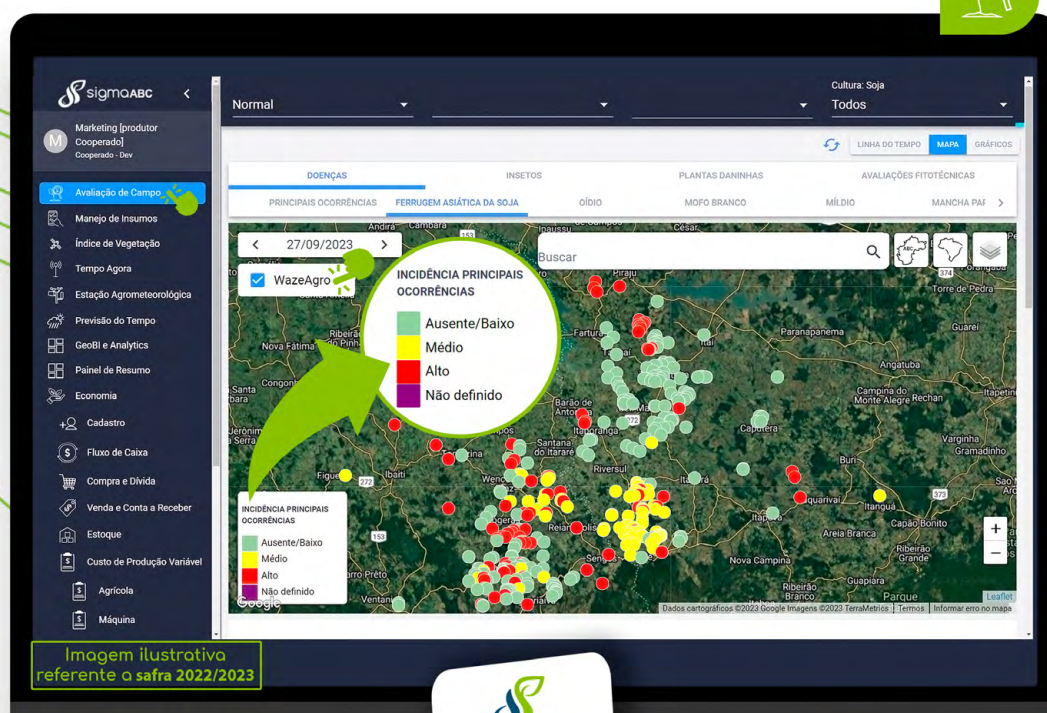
sigmaABC

Marketing [produtor Cooperado]
Cooperado - Dev

Avaliação de Campo
Manejo de Insumos
Índice de Vegetação
Tempo Agora
Estação Agrometeorológica
Previsão do Tempo
GeoBI e Analytics
Painel de Resumo
Economia
Cadastro
Fluxo de Caixa
Compra e Dívida
Venda e Conta a Receber
Estoque
Custo de Produção Variável
Agrícola
Máquina

Normal

Cultura: Soja
Todos

LINHA DO TEMPO
MAPA
GRÁFICOS

DOENÇAS
INSETOS
PLANTAS DANINHAS
AVALIAÇÕES FITOTÉCNICAS

PRINCIPAIS OCORRÊNCIAS
FERRUGEM ASIÁTICA DA SOJA
OÍDIO
MOFO BRANCO
MÍLDIO
MANCHA PAR

27/09/2023

WazeAgro

Buscar

INCIDÊNCIA PRINCIPAIS OCORRÊNCIAS
Ausente/Baixo
Médio
Alto
Não definido

Cambará
Ribeirão
Nova Fátima
Congonhinhas
Santa Amélia
Jerônimo
Fartura
Barão de Antonina
Itaporanga
Santana do Itararé
Riversul
Itararé
Itaí
Capão Bonito
Paranapanema
Guareí
Campina do Monte Alegre
Angatuba
Capivara
Itapetininga
Itapeva
Buri
Itaberá
Taquarivaí
Itanguá
Sengés
Arroio Grande
Nova Campina
Ribeirão Grande
Guapiara
Ribeirão Branco
Araia Branca
Torre de Pedra
Varginha
Gramadinho
Parque
Figueira
Arroio Preto
Ventania
Jaguariaíva
Piraju
César

INCIDÊNCIA PRINCIPAIS OCORRÊNCIAS
Ausente/Baixo
Médio
Alto
Não definido

Google
Leaflet
Dados cartográficos ©2023 Google Imagens ©2023 TerraMetrics | Termos | Informar erro no mapa

Imagem ilustrativa referente a safra 2022/2023